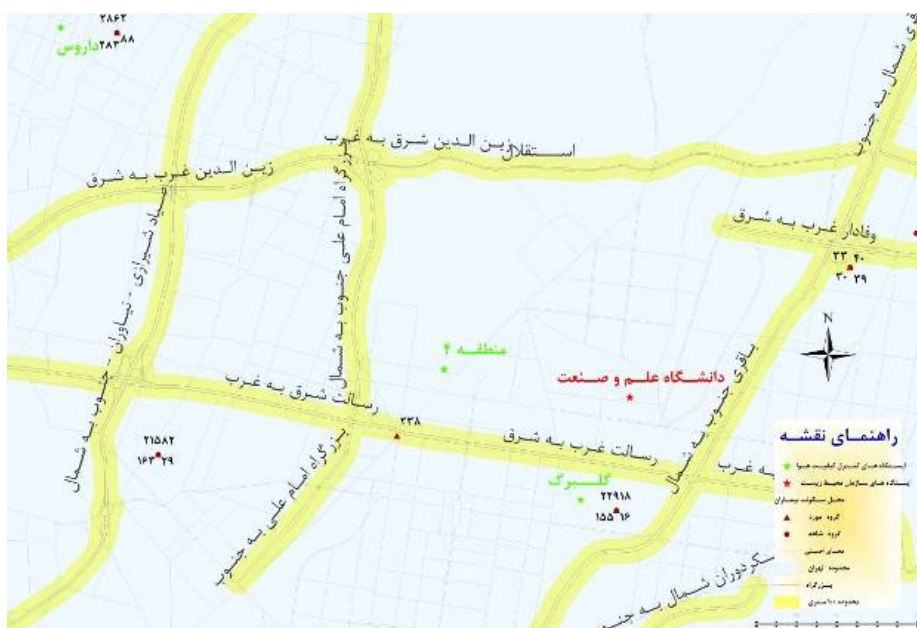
۲۸۶۳
۲۸۳۸۸
داروس

زین الدین شرق به غرب
استقلال
زین الدین غرب به شرق
بزرگراه امام علی جنوب به شمال
صیاد شیرازی - نیاوران - جنوب به شمال
شمال به جنوب
وفادار غرب به شرق
۲۳ ۴۰
۳۰ ۲۹
N
منطقه ۴
دانشگاه علم و صنعت
باقری جنوب به شمال
رسالت شرق به غرب
۲۳۸
۲۱۵۸۲
۱۶۳ ۲۹
بزرگراه امام علی به جنوب
رسالت غرب به شرق
غرب
گلبرگ
۲۲۹۱۸
۱۵۵ ۱۶
سرکردوران شمال به جنوب

راهنمای نقشه
ایستگاه های کنترل کیفیت هوا
ایستگاه های سازمان محیط زیست
محل سکونت بیماران
گروه مورد
گروه شاهد
معابر اصلی
محدوده تهران
بزرگراه
محدوده ۱۰۰ متری